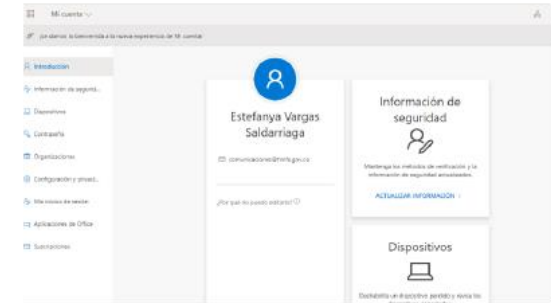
Mi cuenta

¡Le damos la bienvenida a la nueva experiencia de Mi cuenta!

Introducción

Información de segurid...

Dispositivos

Contraseña

Organizaciones

Configuración y privaci...

Mis inicios de sesión

Aplicaciones de Office

Suscripciones

Estefanya Vargas Saldarriaga

comunicaciones@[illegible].gov.co

¿Por qué no puedo editarlo?

Información de seguridad

Mantenga los métodos de verificación y la información de seguridad actualizados.

ACTUALIZAR INFORMACIÓN >

Dispositivos

Deshabilite un dispositivo perdido y revise los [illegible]